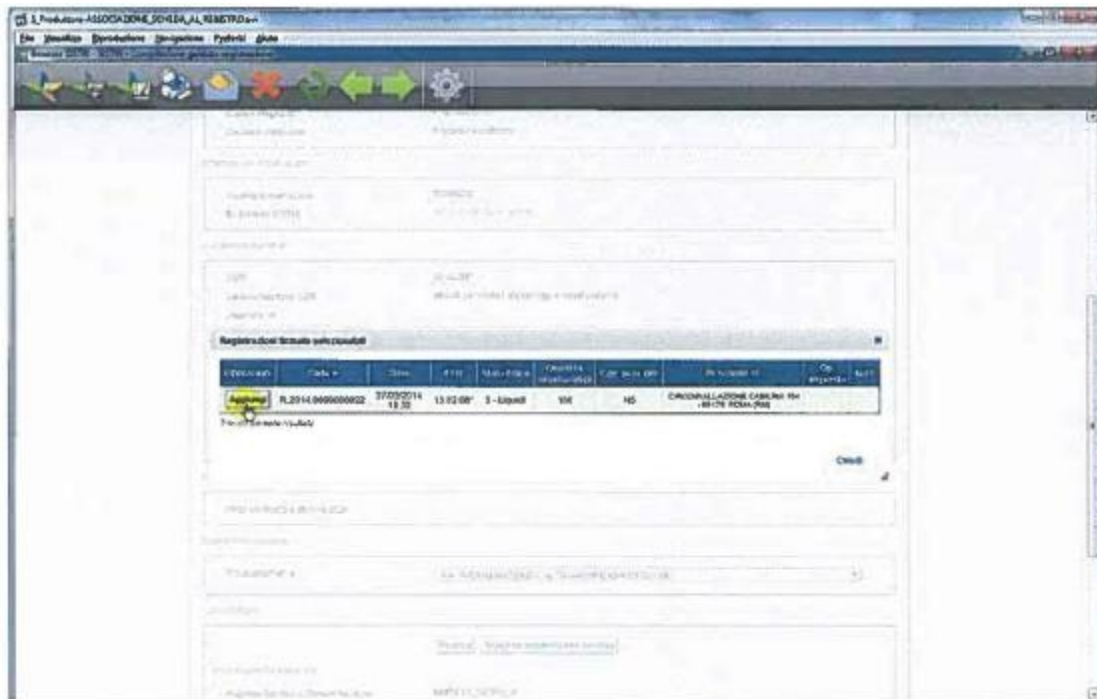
1_Produttore-ASSOCIAZIONE_SCHEDA_AL_REGISTRO
File Visualizza Riproduttore Navigazione Preferiti Aiuto

Registrazioni firmate selezionate

| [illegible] | Cod. a | Data | Ora | Stato fisico | Quantità | Cod. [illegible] | Provenienza | Op. | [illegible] |
|---|---|---|---|---|---|---|---|---|---|
| Aggiungi | FL2014.0000000022 | 27/03/2014 15:32 | 13.02.08* | 3 - Liquidi | 100 | NS | CIRCONVALLAZIONE CASILINA 154 - 00176 ROMA (RM) | | |

Chiudi